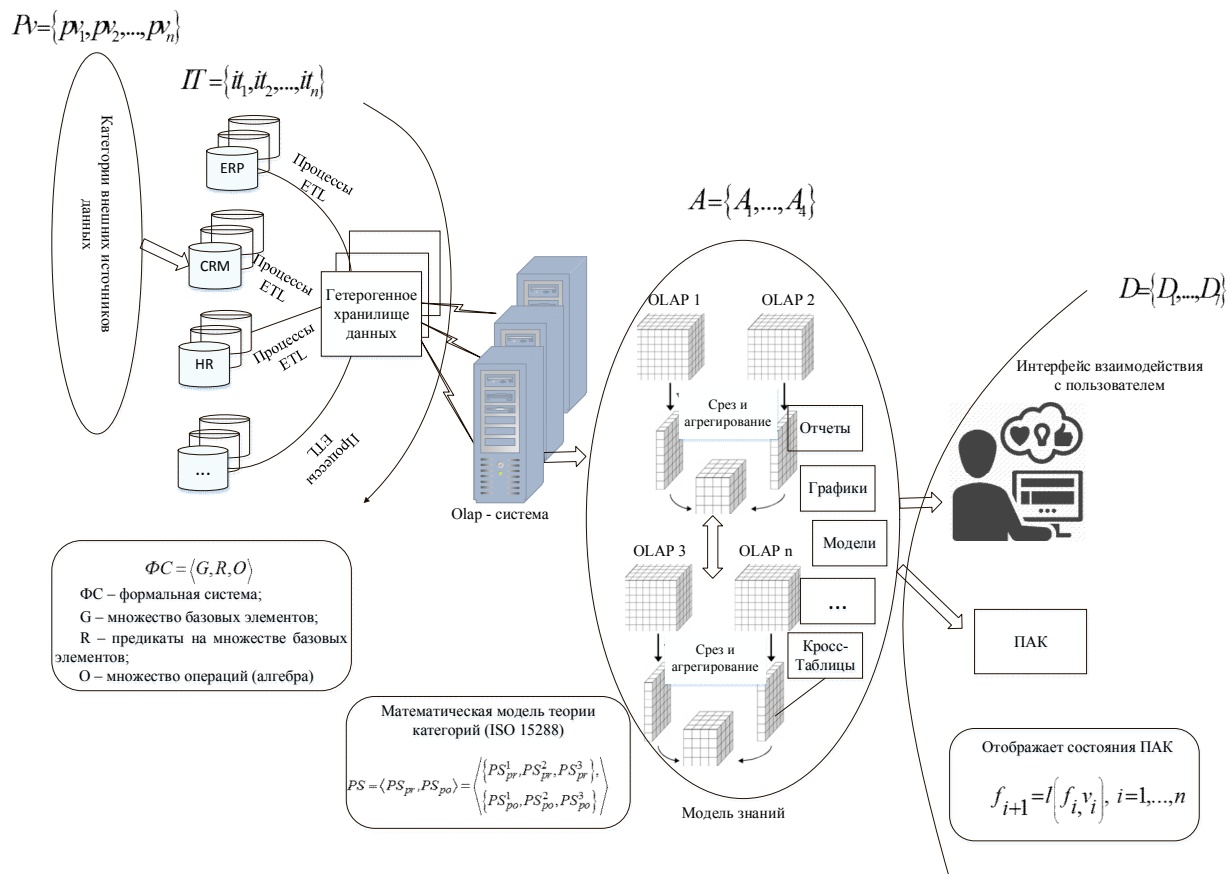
$Pv=\{pv_1, pv_2, ..., pv_n\}$

$IT=\{it_1, it_2, ..., it_n\}$

Категории внешних источников данных

ERP

Процессы ETL

CRM

Процессы ETL

HR

Процессы ETL

...

Процессы ETL

Гетерогенное хранилище данных

Olap - система

$A=\{A_1, ..., A_4\}$

OLAP 1

OLAP 2

Срез и агрегирование

Отчеты

Графики

Модели

OLAP 3

OLAP n

...

Срез и агрегирование

Кросс-Таблицы

Модель знаний

$D=\{D_1, ..., D_l\}$

Интерфейс взаимодействия с пользователем

ПАК

$ФС=\langle G, R, O\rangle$

ФС – формальная система;

G – множество базовых элементов;

R – предикаты на множестве базовых элементов;

O – множество операций (алгебра)

Математическая модель теории категорий (ISO 15288)

$PS=\langle PS_{pr}, PS_{po}\rangle=\left\langle \begin{matrix}\{PS_{pr}^1, PS_{pr}^2, PS_{pr}^3\}, \\ \{PS_{po}^1, PS_{po}^2, PS_{po}^3\}\end{matrix}\right\rangle$

Отображает состояния ПАК

$f_{i+1}=l\left(f_i, v_i\right),\ i=1,...,n$